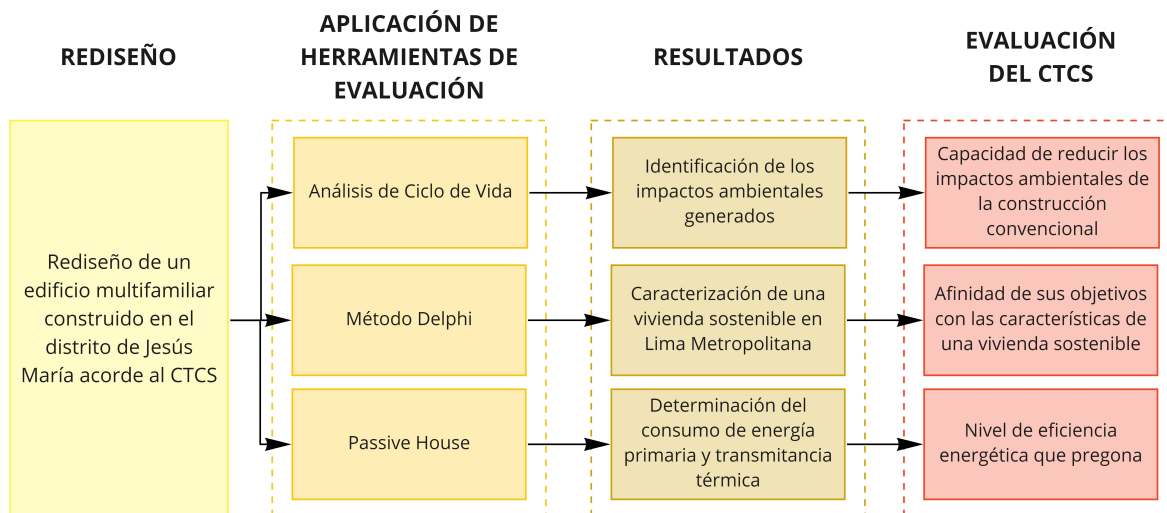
REDISEÑO

APLICACIÓN DE HERRAMIENTAS DE EVALUACIÓN

RESULTADOS

EVALUACIÓN DEL CTCS

Rediseño de un edificio multifamiliar construido en el distrito de Jesús María acorde al CTCS

Análisis de Ciclo de Vida

Identificación de los impactos ambientales generados

Capacidad de reducir los impactos ambientales de la construcción convencional

Método Delphi

Caracterización de una vivienda sostenible en Lima Metropolitana

Afinidad de sus objetivos con las características de una vivienda sostenible

Passive House

Determinación del consumo de energía primaria y transmitancia térmica

Nivel de eficiencia energética que pregona